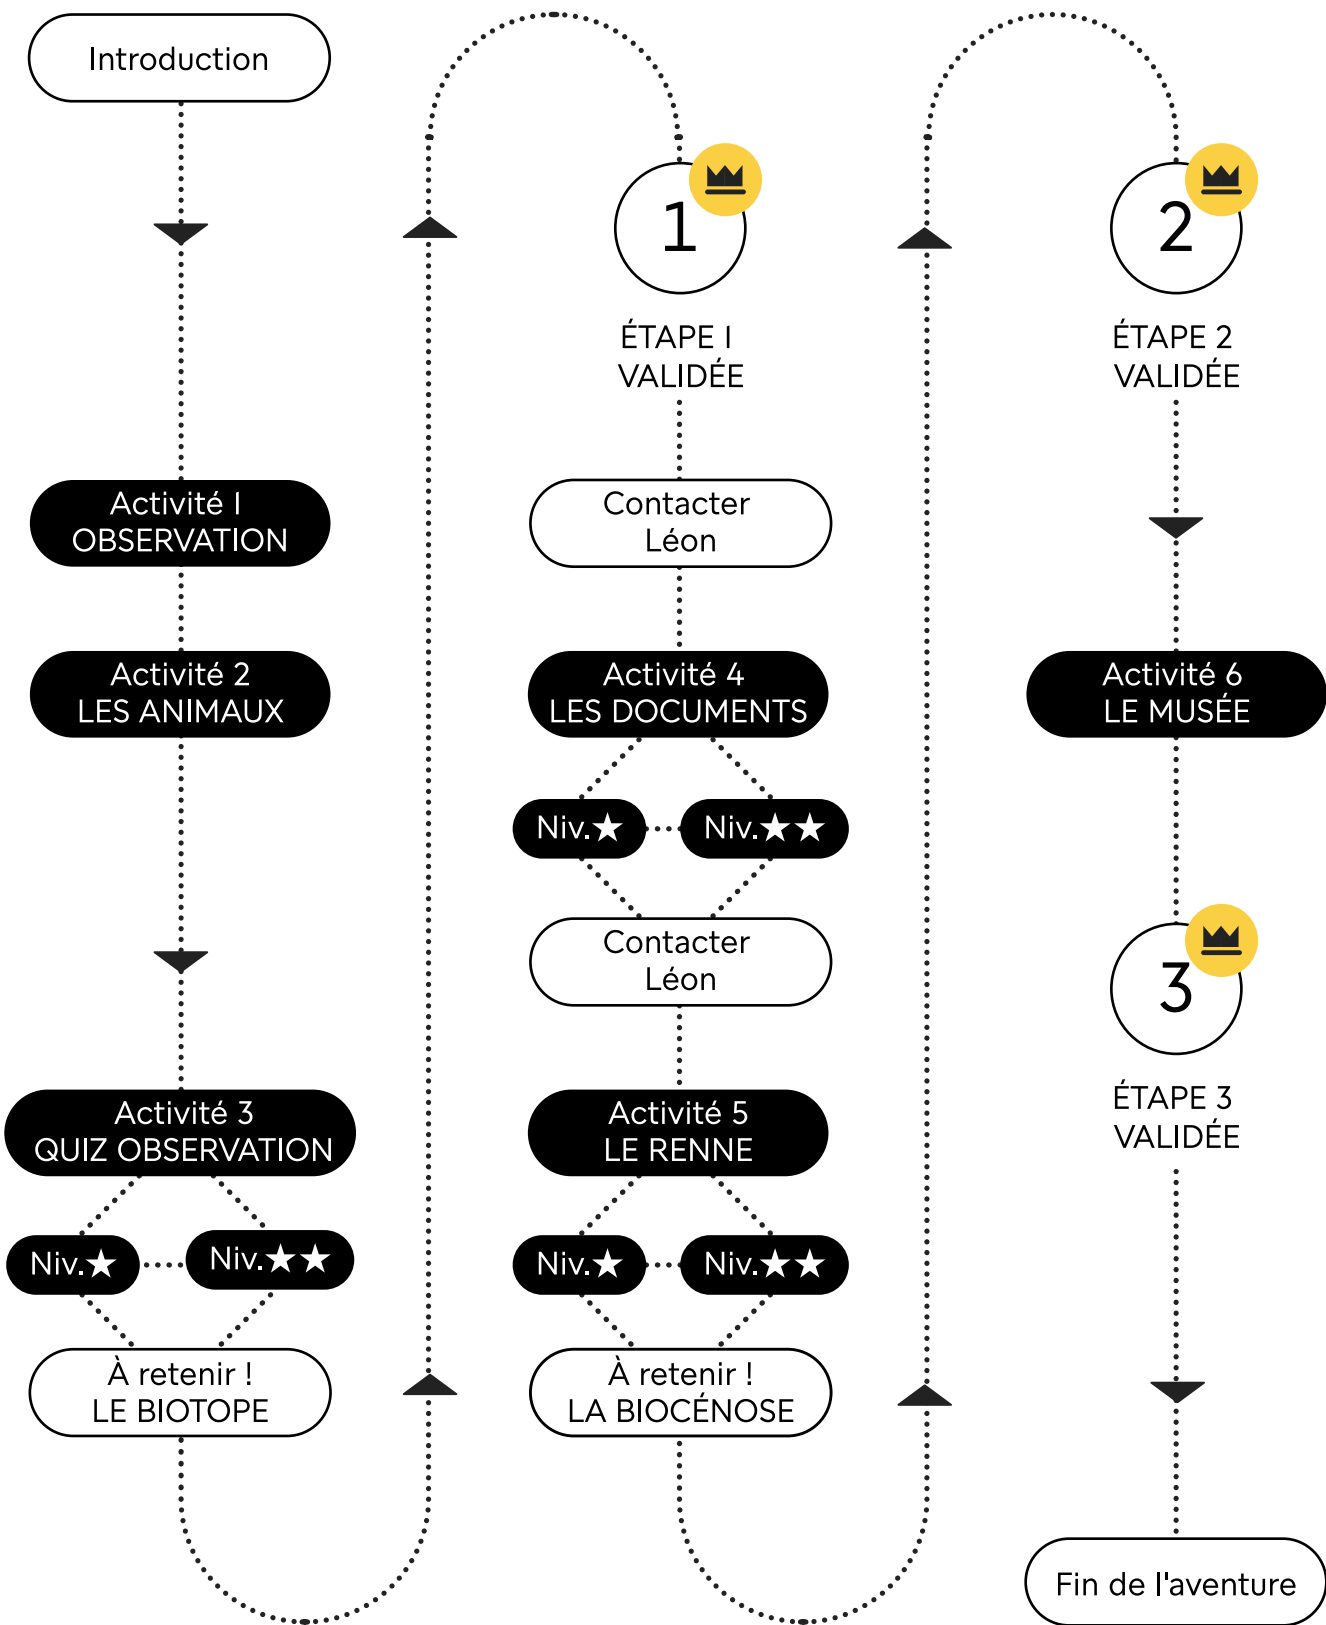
Introduction

Activité I
OBSERVATION

Activité 2
LES ANIMAUX

Activité 3
QUIZ OBSERVATION

Niv.★

Niv.★★

À retenir !
LE BIOTOPE

1

ÉTAPE I
VALIDÉE

Contacter
Léon

Activité 4
LES DOCUMENTS

Niv.★

Niv.★★

Contacter
Léon

Activité 5
LE RENNE

Niv.★

Niv.★★

À retenir !
LA BIOCÉNOSE

2

ÉTAPE 2
VALIDÉE

Activité 6
LE MUSÉE

3

ÉTAPE 3
VALIDÉE

Fin de l'aventure